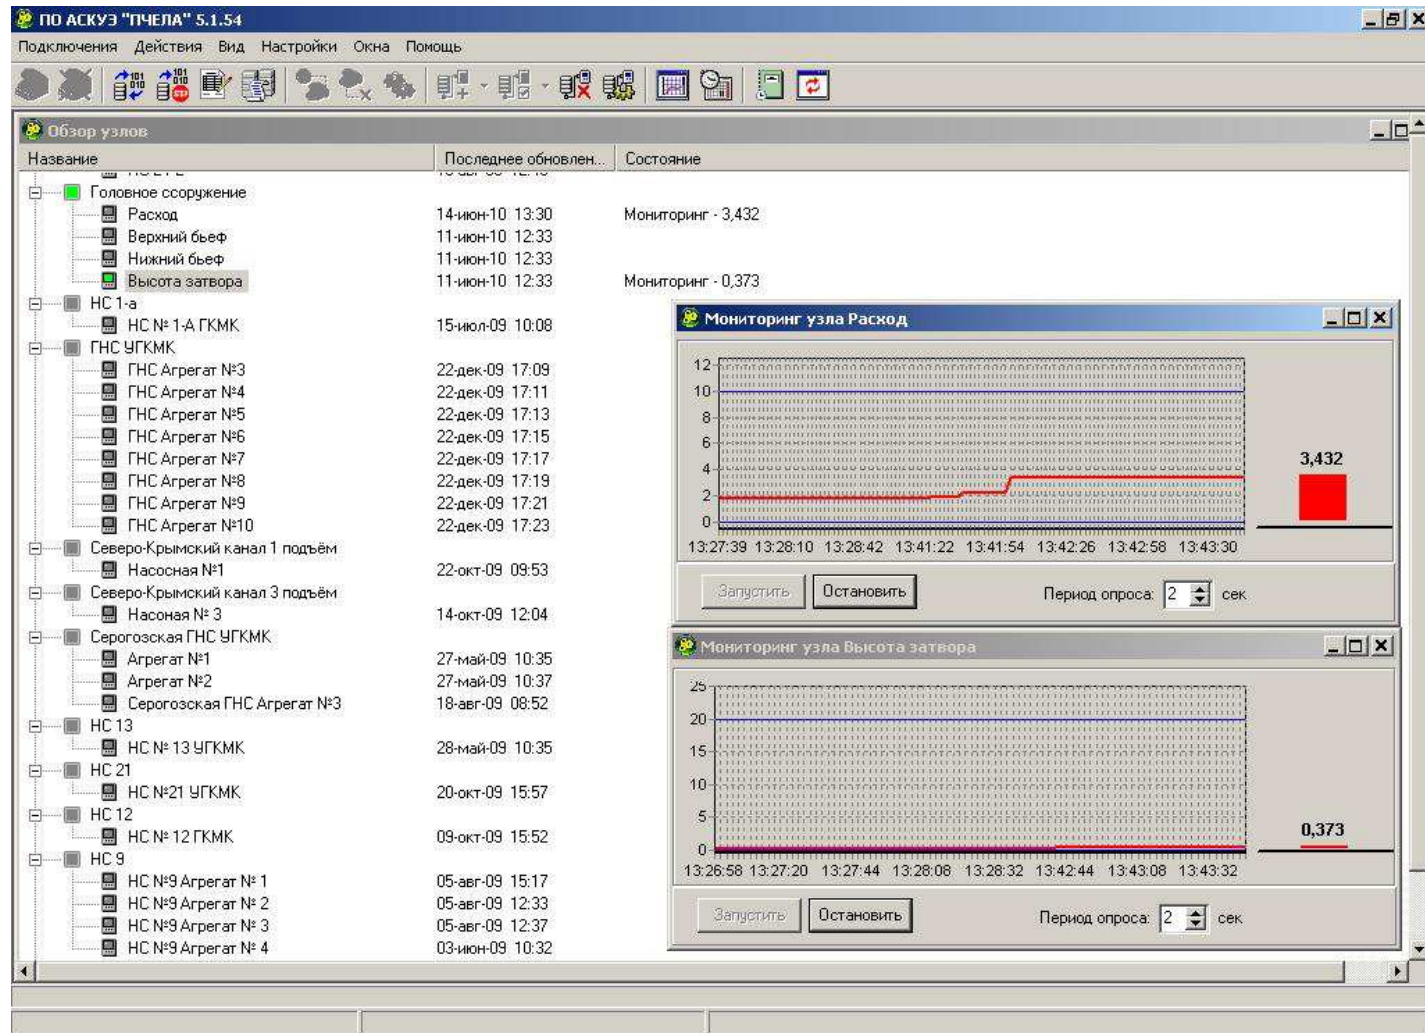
ПО АСКУЭ "ПЧЕЛА" 5.1.54

Подключения Действия Вид Настройки Окна Помощь

Обзор узлов

| Название | Последнее обновлен... | Состояние |
|---|---|---|
| Головное ссоружение | | |
| Расход | 14-июн-10 13:30 | Мониторинг - 3,432 |
| Верхний бьеф | 11-июн-10 12:33 | |
| Нижний бьеф | 11-июн-10 12:33 | |
| Высота затвора | 11-июн-10 12:33 | Мониторинг - 0,373 |
| НС 1-а | | |
| НС № 1-А ГКМК | 15-июл-09 10:08 | |
| ГНС УГКМК | | |
| ГНС Агрегат №3 | 22-дек-09 17:09 | |
| ГНС Агрегат №4 | 22-дек-09 17:11 | |
| ГНС Агрегат №5 | 22-дек-09 17:13 | |
| ГНС Агрегат №6 | 22-дек-09 17:15 | |
| ГНС Агрегат №7 | 22-дек-09 17:17 | |
| ГНС Агрегат №8 | 22-дек-09 17:19 | |
| ГНС Агрегат №9 | 22-дек-09 17:21 | |
| ГНС Агрегат №10 | 22-дек-09 17:23 | |
| Северо-Крымский канал 1 подъём | | |
| Насосная №1 | 22-окт-09 09:53 | |
| Северо-Крымский канал 3 подъём | | |
| Насоная № 3 | 14-окт-09 12:04 | |
| Серогозская ГНС УГКМК | | |
| Агрегат №1 | 27-май-09 10:35 | |
| Агрегат №2 | 27-май-09 10:37 | |
| Серогозская ГНС Агрегат №3 | 18-авг-09 08:52 | |
| НС 13 | | |
| НС № 13 УГКМК | 28-май-09 10:35 | |
| НС 21 | | |
| НС №21 УГКМК | 20-окт-09 15:57 | |
| НС 12 | | |
| НС № 12 ГКМК | 09-окт-09 15:52 | |
| НС 9 | | |
| НС №9 Агрегат № 1 | 05-авг-09 15:17 | |
| НС №9 Агрегат № 2 | 05-авг-09 12:33 | |
| НС №9 Агрегат № 3 | 05-авг-09 12:37 | |
| НС №9 Агрегат № 4 | 03-июн-09 10:32 | |

Мониторинг узла Расход

12 10 8 6 4 2 0
13:27:39 13:28:10 13:28:42 13:41:22 13:41:54 13:42:26 13:42:58 13:43:30
3,432
Запустить Остановить Период опроса: 2 сек

Мониторинг узла Высота затвора

25 20 15 10 5 0
13:26:58 13:27:20 13:27:44 13:28:08 13:28:32 13:42:44 13:43:08 13:43:32
0,373
Запустить Остановить Период опроса: 2 сек